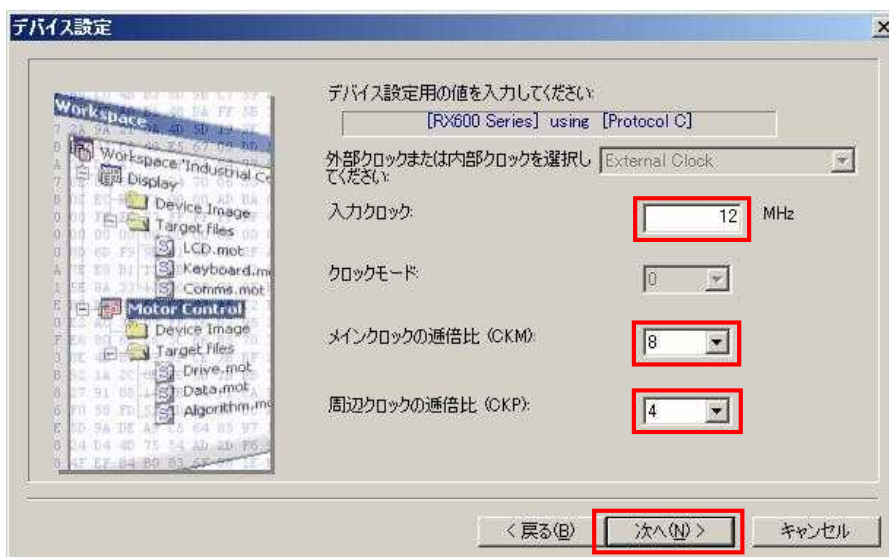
デバイス設定

Workspace
Workspace 'Industrial C
Display
Device Image
Target files
LCD.mot
Keyboard.m
Comms.mot
Motor Control
Device Image
Target files
Drive.mot
Data.mot
Algorithm.m

デバイス設定用の値を入力してください:
[RX600 Series] using [Protocol C]

外部クロックまたは内部クロックを選択してください:
External Clock

入力クロック:
12
MHz

クロックモード:
0

メインクロックの逓倍比 (CKM):
8

周辺クロックの逓倍比 (CKP):
4

< 戻る(B)
次へ(N) >
キャンセル